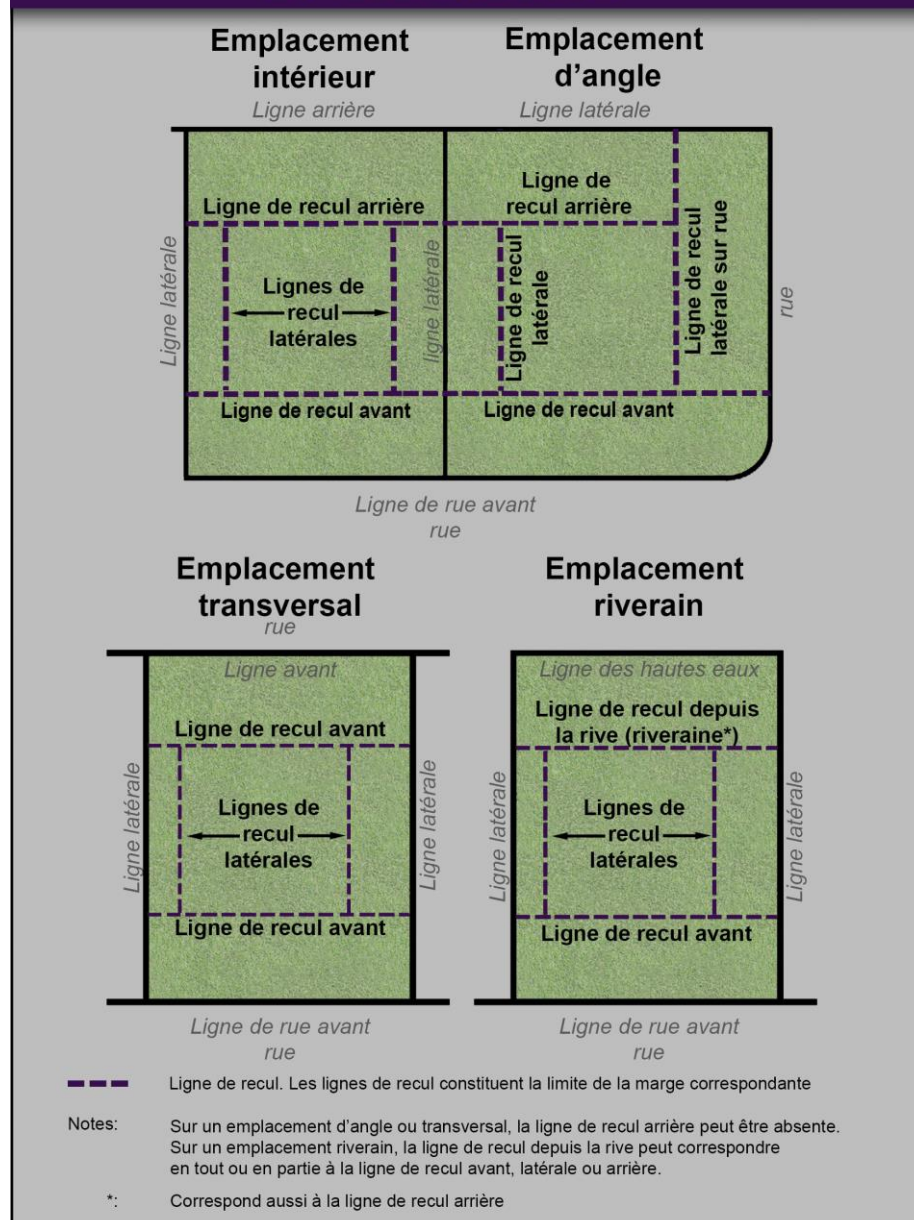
Emplacement intérieur

Emplacement d'angle

Ligne arrière

Ligne latérale

Ligne de recul arrière

Ligne de recul arrière

Ligne latérale

Lignes de recul latérales

ligne latérale

Ligne de recul latérale

Ligne de recul latérale sur rue

rue

Ligne de recul avant

Ligne de recul avant

Ligne de rue avant
rue

Emplacement transversal

Emplacement riverain

rue

Ligne avant

Ligne de recul avant

Ligne latérale

Lignes de recul latérales

Ligne latérale

Ligne de recul avant

Ligne de rue avant
rue

Ligne des hautes eaux

Ligne de recul depuis la rive (riveraine*)

Ligne latérale

Lignes de recul latérales

Ligne latérale

Ligne de recul avant

Ligne de rue avant
rue

Ligne de recul. Les lignes de recul constituent la limite de la marge correspondante

Notes: Sur un emplacement d'angle ou transversal, la ligne de recul arrière peut être absente. Sur un emplacement riverain, la ligne de recul depuis la rive peut correspondre en tout ou en partie à la ligne de recul avant, latérale ou arrière.

*: Correspond aussi à la ligne de recul arrière